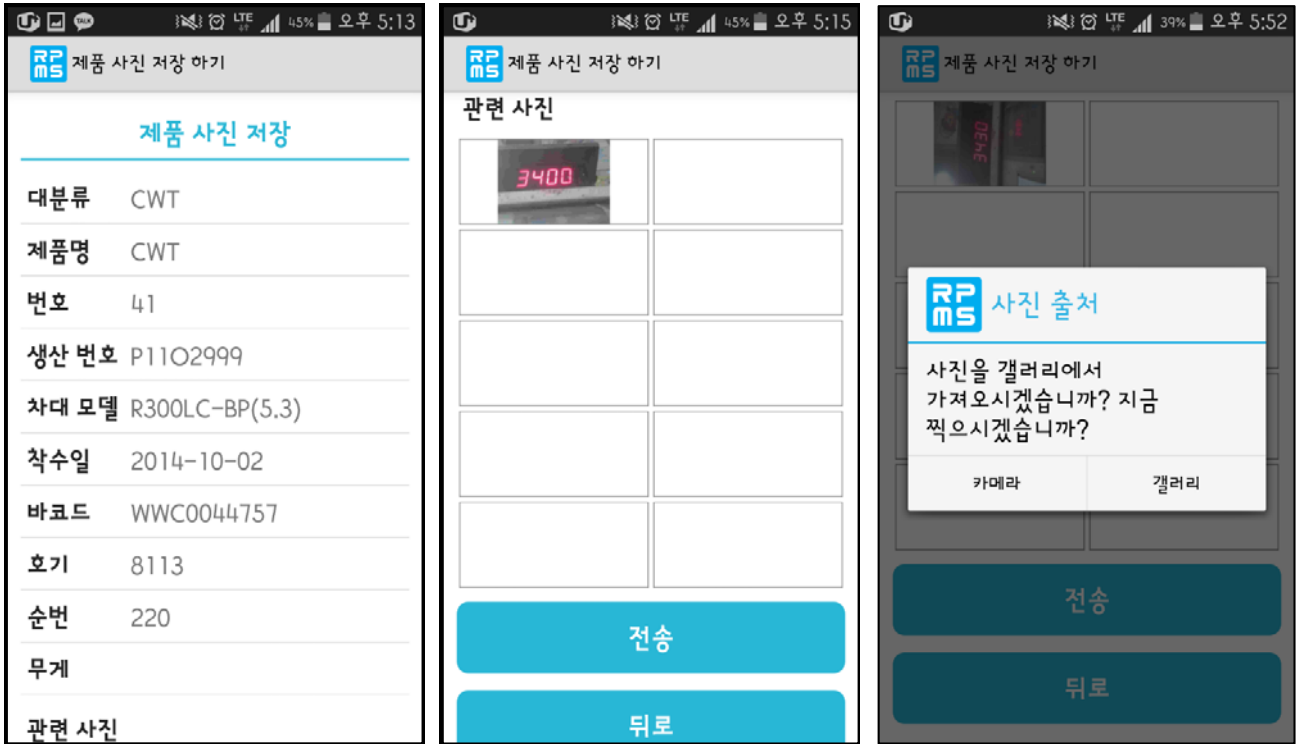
LTE 45% 오후 5:13

RP MS 제품 사진 저장 하기

제품 사진 저장

대분류 CWT

제품명 CWT

번호 41

생산 번호 P11O2999

차대 모델 R300LC-BP(5.3)

착수일 2014-10-02

바코드 WWC0044757

호기 8113

순번 220

무게

관련 사진

LTE 45% 오후 5:15

RP MS 제품 사진 저장 하기

관련 사진

3400

전송

뒤로

LTE 39% 오후 5:52

RP MS 제품 사진 저장 하기

RP MS 사진 출처

사진을 갤러리에서 가져오시겠습니까? 지금 찍으시겠습니까?

카메라

갤러리

전송

뒤로